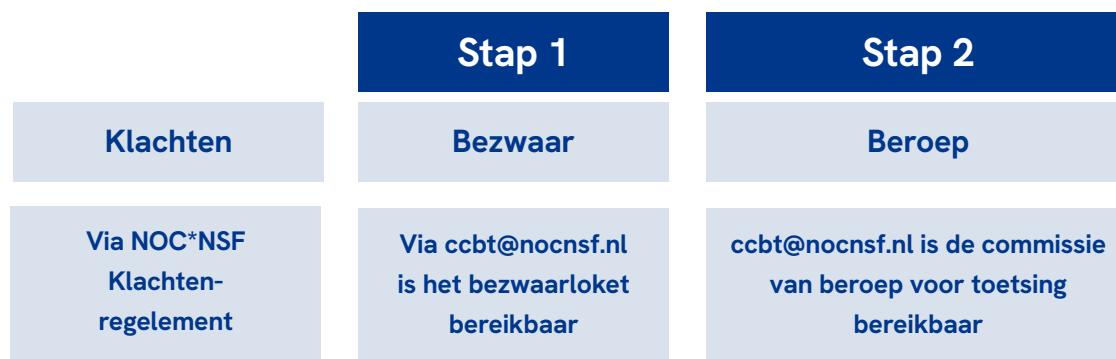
|  | Stap 1 | Stap 2 |
|---|---|---|
| Klachten | Bezwaar | Beroep |
| Via NOC*NSF Klachtenregelement | Via ccbt@nocnsf.nl is het bezwaarloket bereikbaar | ccbt@nocnsf.nl is de commissie van beroep voor toetsing bereikbaar |